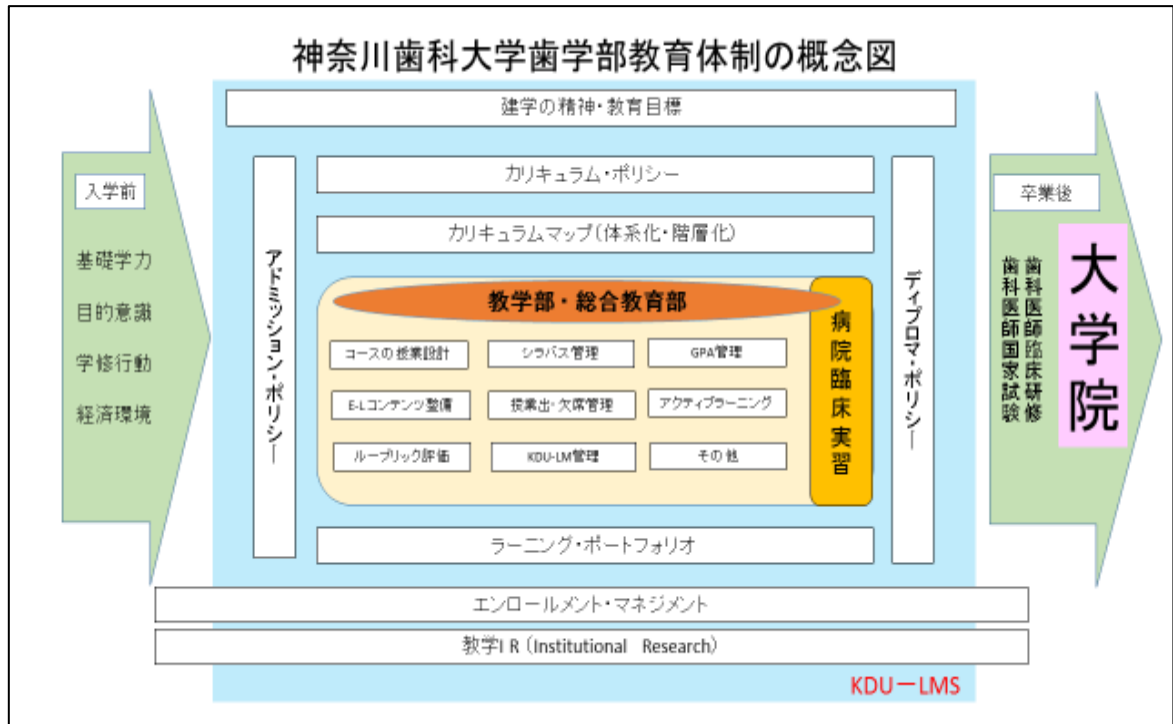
神奈川歯科大学歯学部教育体制の概念図

建学の精神・教育目標

入学前

基礎学力

目的意識

学修行動

経済環境

アドミッション・ポリシー

カリキュラム・ポリシー

カリキュラムマップ（体系化・階層化）

教学部・総合教育部

コースの授業設計

シラバス管理

GPA管理

E-Lコンテンツ整備

授業出・欠席管理

アクティブラーニング

ルーブリック評価

KDU-LM管理

その他

病院臨床実習

ディプロマ・ポリシー

ラーニング・ポートフォリオ

卒業後

歯科医師臨床研修

歯科医師国家試験

大学院

エンロールメント・マネジメント

教学IR（Institutional Research）

KDUーLMS